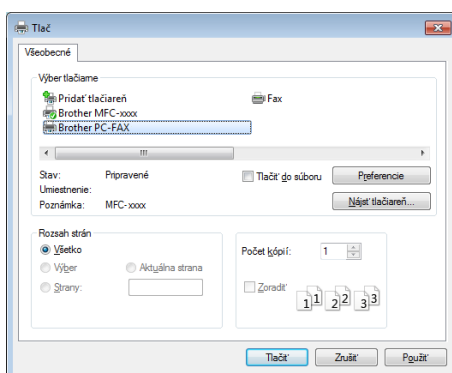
Tlač

Všeobecné

Výber tlačiarne

Pridať tlačiareň
Brother MFC-xxxx
Brother PC-FAX

Fax

Stav: Pripravené
Umiestnenie:
Poznámka: MFC-xxxx

Tlačiť do súboru

Preferencie

Nájsť tlačiareň...

Rozsah strán

Všetko
Výber
Aktuálna strana
Strany:

Počet kópií: 1

Zoradiť

1 1 2 2 3 3

Tlačiť

Zrušiť

Použiť